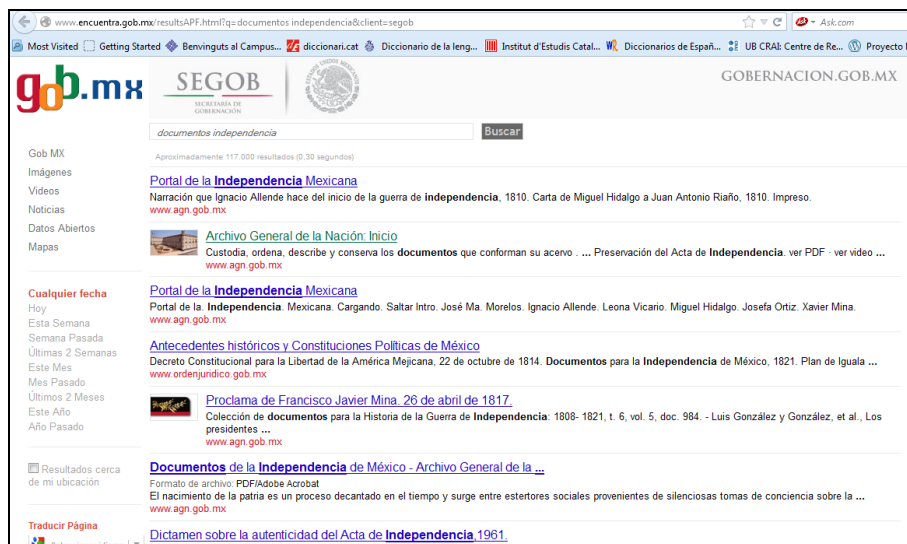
www.encuentra.gob.mx/resultsAPF.html?q=documentos independencia&client=segob

Ask.com

Most Visited Getting Started Benvinguts al Campus... diccionari.cat Diccionario de la leng... Institut d'Estudis Catal... Diccionarios de Españ... UB CRAI: Centre de Re... Proyecto I

gob.mx SEGOB SECRETARÍA DE GOBERNACIÓN GOBERNACION.GOB.MX

documentos independencia Buscar

Aproximadamente 117.000 resultados (0,30 segundos)

Gob MX
Imágenes
Videos
Noticias
Datos Abiertos
Mapas

Cualquier fecha
Hoy
Esta Semana
Semana Pasada
Últimas 2 Semanas
Este Mes
Mes Pasado
Últimos 2 Meses
Este Año
Año Pasado

Resultados cerca de mi ubicación

Traducir Página

Portal de la Independencia Mexicana
Narración que Ignacio Allende hace del inicio de la guerra de independencia, 1810. Carta de Miguel Hidalgo a Juan Antonio Riaño, 1810. Impreso.
www.agn.gob.mx

Archivo General de la Nación: Inicio
Custodia, ordena, describe y conserva los documentos que conforman su acervo . ... Preservación del Acta de Independencia. ver PDF · ver video ...
www.agn.gob.mx

Portal de la Independencia Mexicana
Portal de la. Independencia. Mexicana. Cargando. Saltar Intro. José Ma. Morelos. Ignacio Allende. Leona Vicario. Miguel Hidalgo. Josefa Ortiz. Xavier Mina.
www.agn.gob.mx

Antecedentes históricos y Constituciones Políticas de México
Decreto Constitucional para la Libertad de la América Mejicana, 22 de octubre de 1814. Documentos para la Independencia de México, 1821. Plan de Iguala ...
www.ordenjuridico.gob.mx

Proclama de Francisco Javier Mina. 26 de abril de 1817.
Colección de documentos para la Historia de la Guerra de Independencia: 1808- 1821, t. 6, vol. 5, doc. 984. - Luis González y González, et al., Los presidentes ...
www.agn.gob.mx

Documentos de la Independencia de México - Archivo General de la ...
Formato de archivo: PDF/Adobe Acrobat
El nacimiento de la patria es un proceso decantado en el tiempo y surge entre estertores sociales provenientes de silenciosas tomas de conciencia sobre la ...
www.agn.gob.mx

Dictamen sobre la autenticidad del Acta de Independencia,1961.